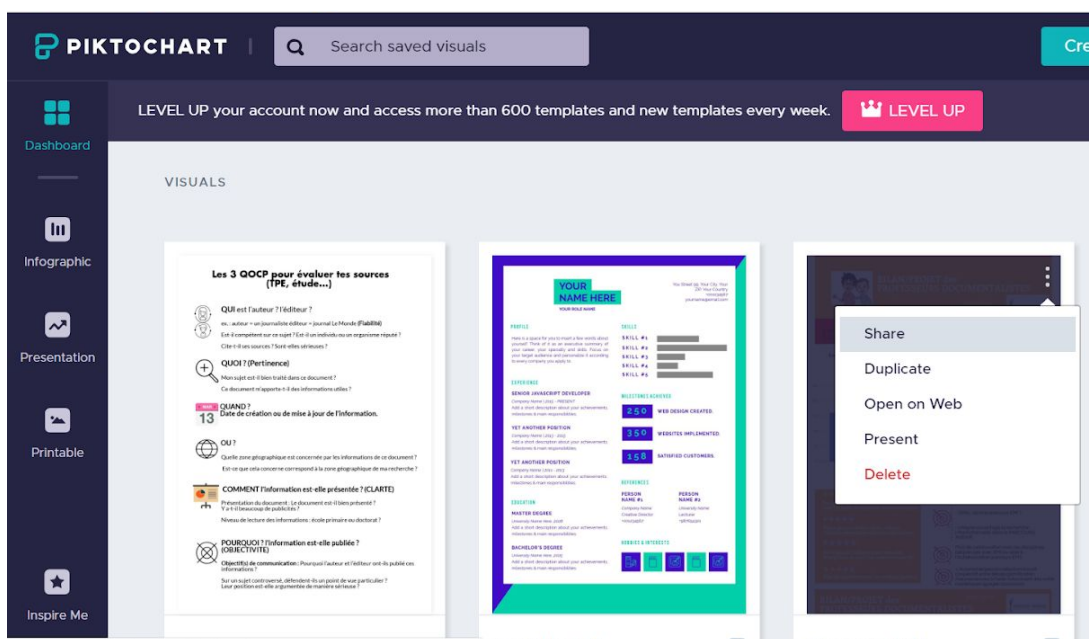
PIKTOCHART

Search saved visuals

Cre

Dashboard

Infographic

Presentation

Printable

Inspire Me

LEVEL UP your account now and access more than 600 templates and new templates every week.

LEVEL UP

VISUALS

Les 3 QOCP pour évaluer tes sources (TPE, étude...)

QUI est l'auteur ? l'éditeur ?

ex. : auteur = un journaliste éditeur = journal Le Monde (fiabilité)

Est-il compétent sur ce sujet ? Est-il un individu ou un organisme réputé ?

Cite-t-il ses sources ? Sont-elles sérieuses ?

QUOI ? (Pertinence)

Mon sujet est-il bien traité dans ce document ?

Ce document m'apporte-t-il des informations utiles ?

13

QUAND ? Date de création ou de mise à jour de l'information.

OU ?

Quelle zone géographique est concernée par les informations de ce document ?

Est-ce que cela concerne correspond à la zone géographique de ma recherche ?

COMMENT l'information est-elle présentée ? (CLARTE)

Présentation du document : Le document est-il bien présenté ? Y a-t-il beaucoup de publicités ?

Niveau de lecture des informations : école primaire ou doctorat ?

POURQUOI ? l'information est-elle publiée ? (OBJECTIVITE)

Objectif(s) de communication : Pourquoi l'auteur et l'éditeur ont-ils publié ces informations ?

Sur un sujet controversé, défend-il un point de vue particulier ? Leur position est-elle argumentée de manière sérieuse ?

YOUR NAME HERE

YOUR ROLE NAME

PROFILE

SKILLS

SKILL #1
SKILL #2
SKILL #3
SKILL #4
SKILL #5

EXPERIENCE

SENIOR JAVASCRIPT DEVELOPER

YET ANOTHER POSITION

YET ANOTHER POSITION

MILESTONES ACHIEVED

250 WEB DESIGN CREATED

350 WEBSITES IMPLEMENTED

158 SATISFIED CUSTOMERS

EDUCATION

MASTER DEGREE

BACHELOR'S DEGREE

REFERENCES

PERSON NAME #1

PERSON NAME #2

HOBBIES & INTERESTS

Share

Duplicate

Open on Web

Present

Delete